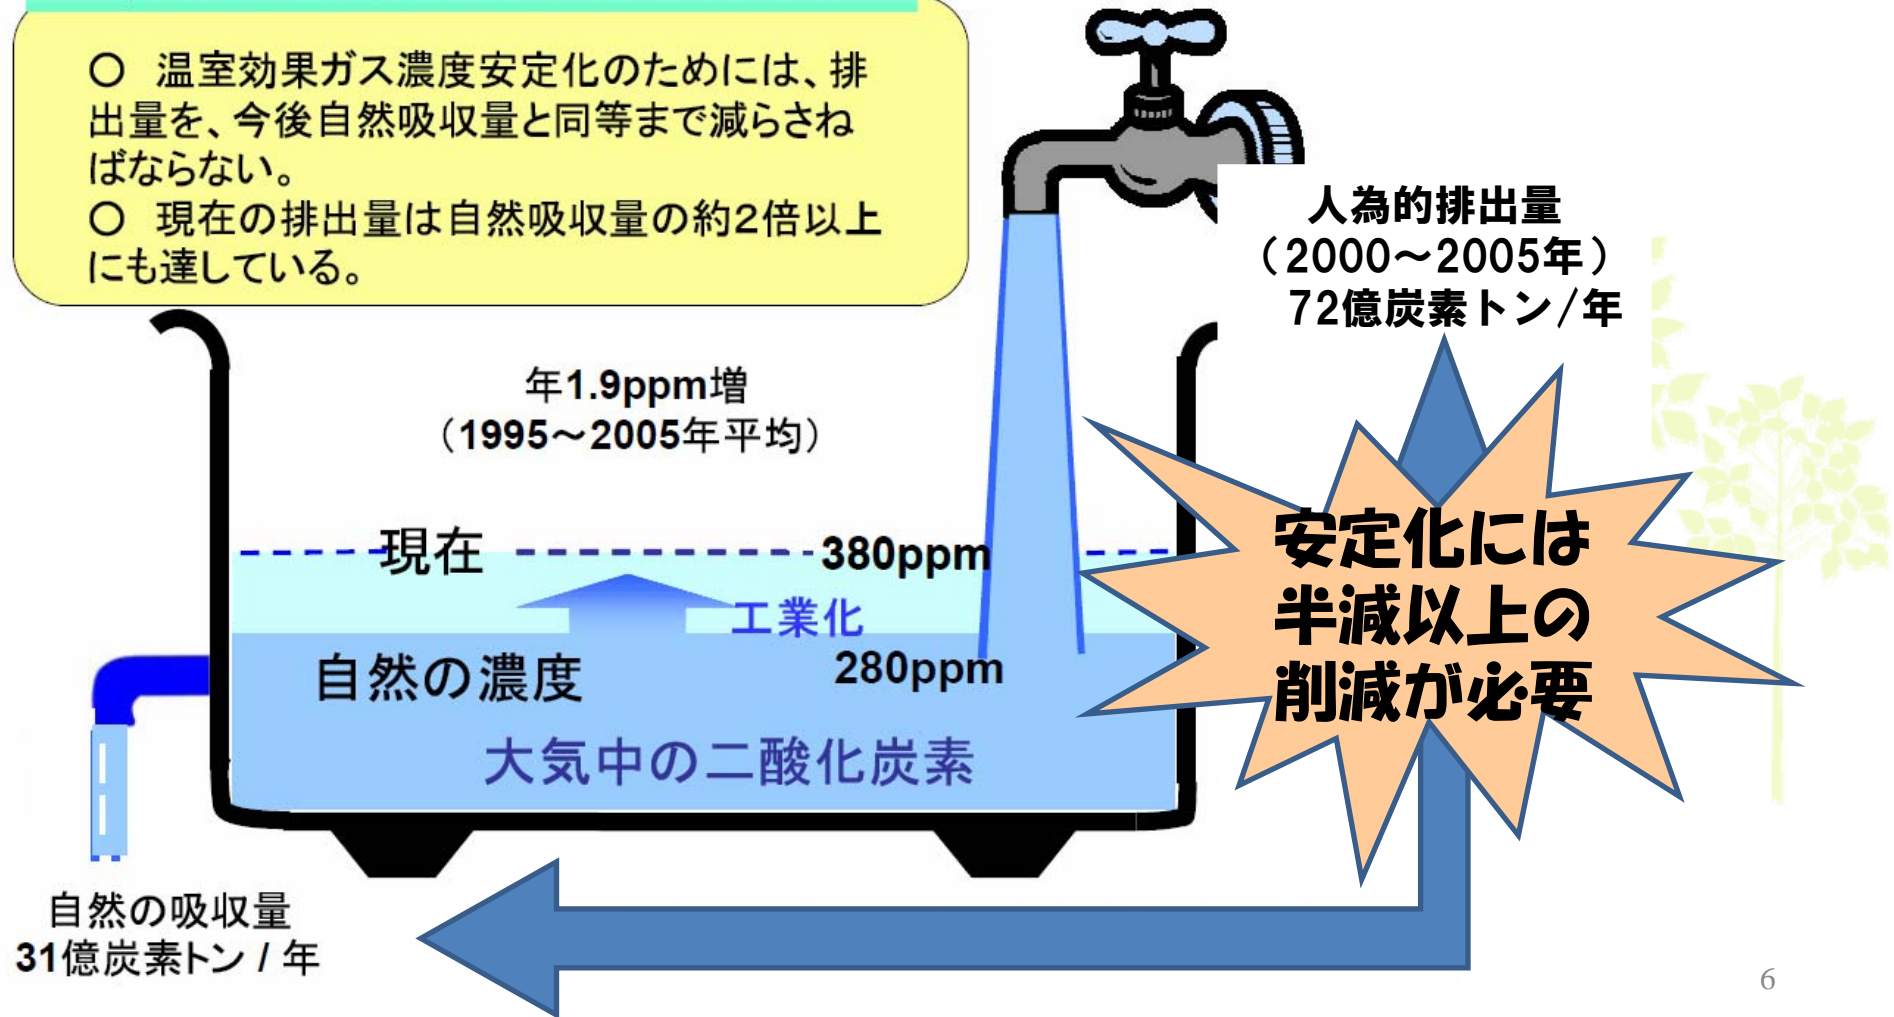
○ 温室効果ガス濃度安定化のためには、排出量を、今後自然吸収量と同等まで減らさねばならない。
○ 現在の排出量は自然吸収量の約2倍以上にも達している。

人為的排出量
（2000～2005年）
72億炭素トン/年

年1.9ppm増
（1995～2005年平均）

現在

380ppm

工業化

自然の濃度

280ppm

大気中の二酸化炭素

安定化には半減以上の削減が必要

自然の吸収量
31億炭素トン / 年

6